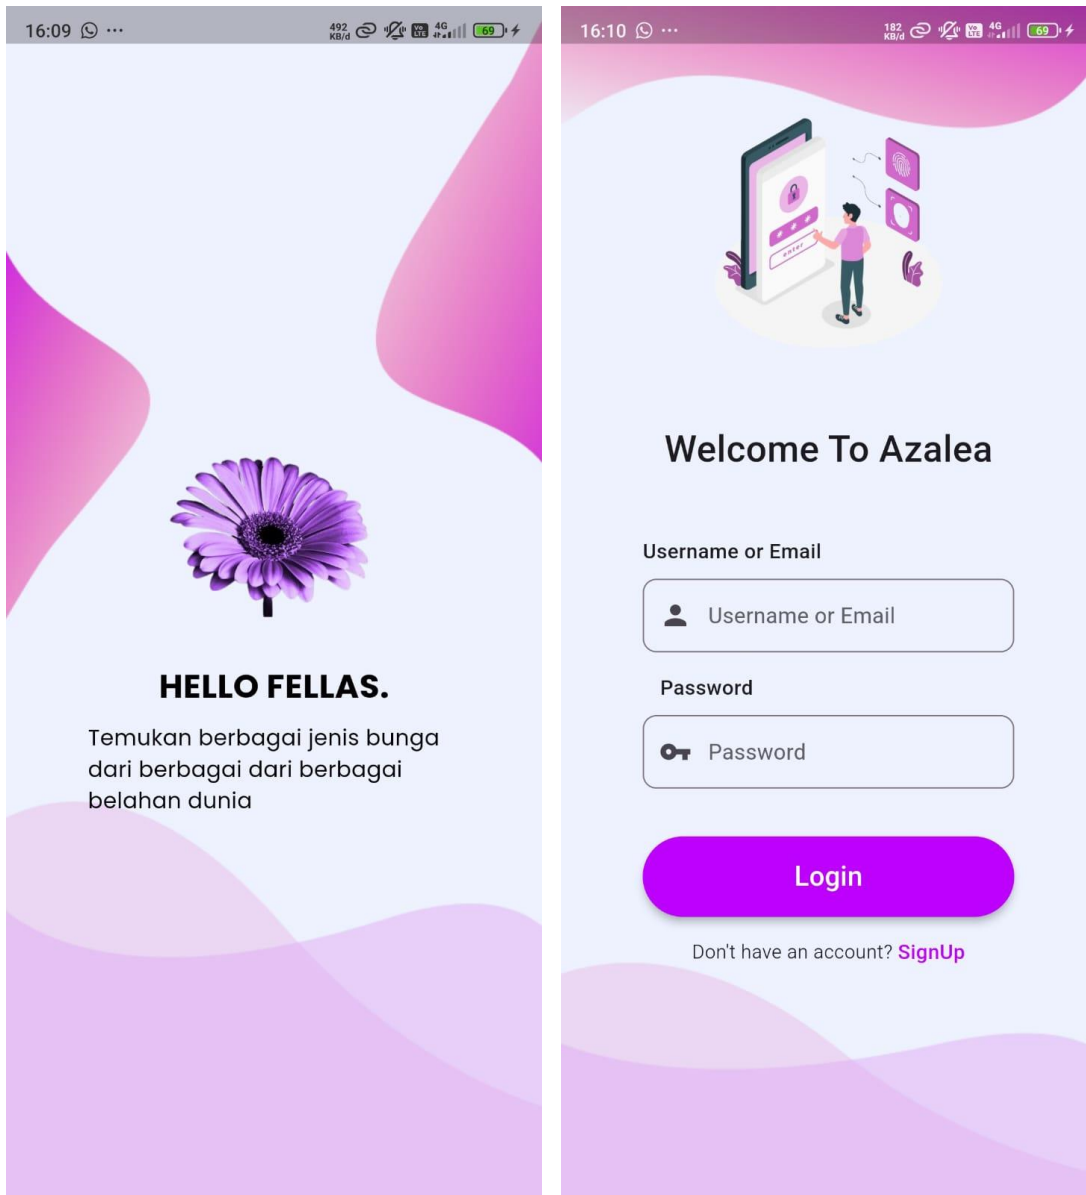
16:09 ··· 492 KB/d 4G 69

HELLO FELLAS.

Temukan berbagai jenis bunga dari berbagai dari berbagai belahan dunia

16:10 ··· 182 KB/d 4G 69

enter

Welcome To Azalea

Username or Email

Username or Email

Password

Password

Login

Don't have an account? SignUp